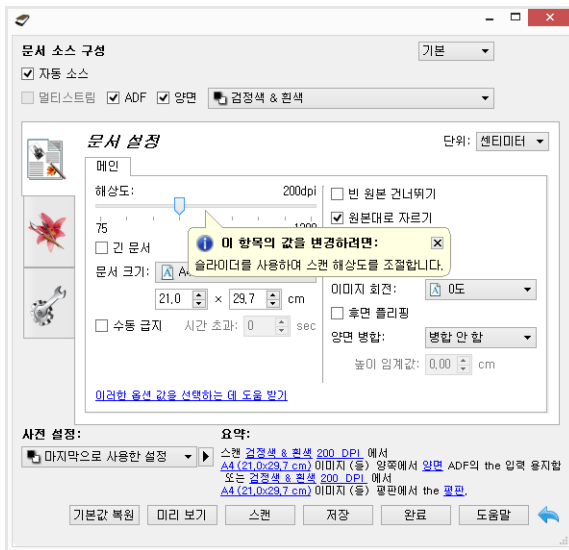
문서 소스 구성
기본
자동 소스
멀티스트림 ADF 양면 검정색 & 흰색

문서 설정
단위: 센티미터
메인
해상도: 200dpi
75 1200
빈 원본 건너뛰기
원본대로 자르기
긴 문서
문서 크기: A4
이 항목의 값을 변경하려면:
슬라이더를 사용하여 스캔 해상도를 조절합니다.
21.0 × 29.7 cm
이미지 회전: 0도
수동 급지 시간 초과: 0 sec
후면 플리핑
양면 병합: 병합 안 함
높이 임계값: 0.00 cm
이러한 옵션 값을 선택하는 데 도움 받기

사전 설정:
마지막으로 사용한 설정
요약:
스캔 검정색 & 흰색 200 DPI 에서
A4 (21.0x29.7 cm) 이미지 (들) 양쪽에서 양면 ADF의 the 입력 용지함
또는 검정색 & 흰색 200 DPI 에서
A4 (21.0x29.7 cm) 이미지 (들) 평판에서 the 평판.

기본값 복원 미리 보기 스캔 저장 완료 도움말